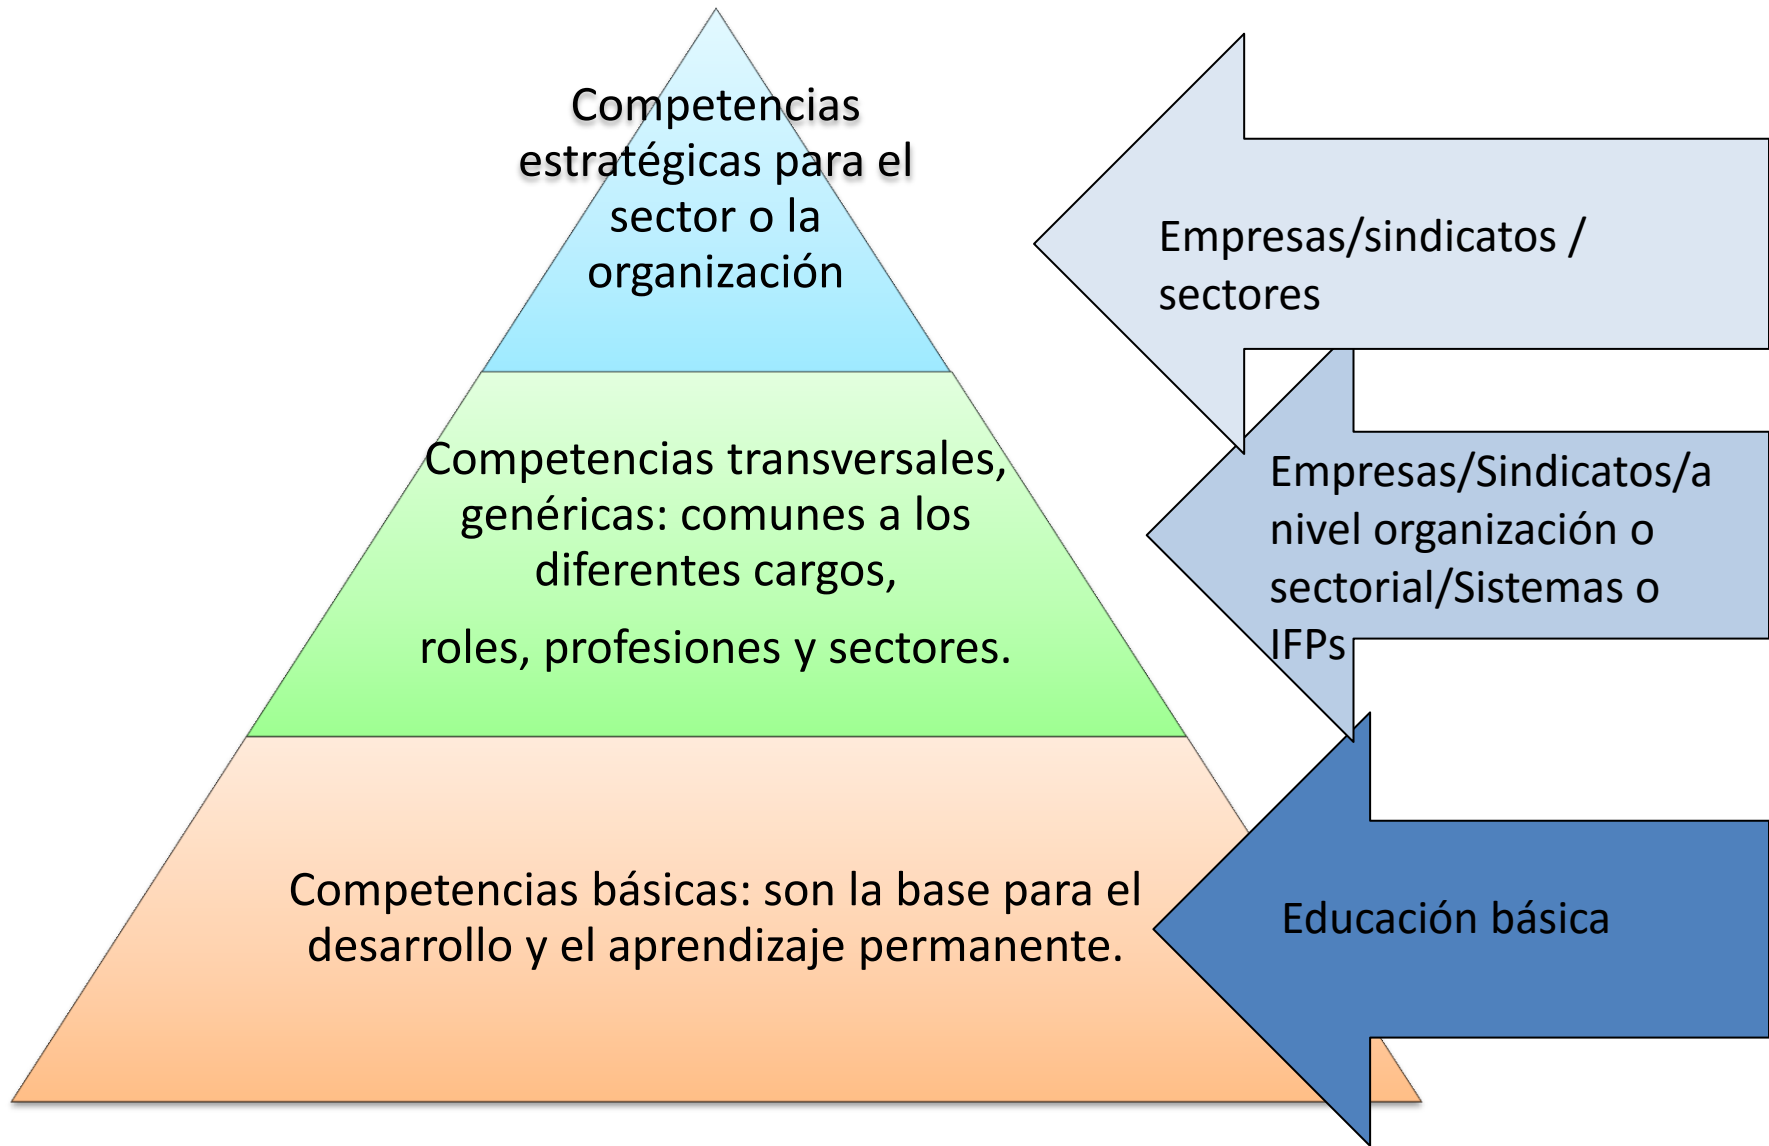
Competencias estratégicas para el sector o la organización

Empresas/sindicatos / sectores

Competencias transversales, genéricas: comunes a los diferentes cargos,

roles, profesiones y sectores.

Empresas/Sindicatos/a nivel organización o sectorial/Sistemas o IFPs

Competencias básicas: son la base para el desarrollo y el aprendizaje permanente.

Educación básica